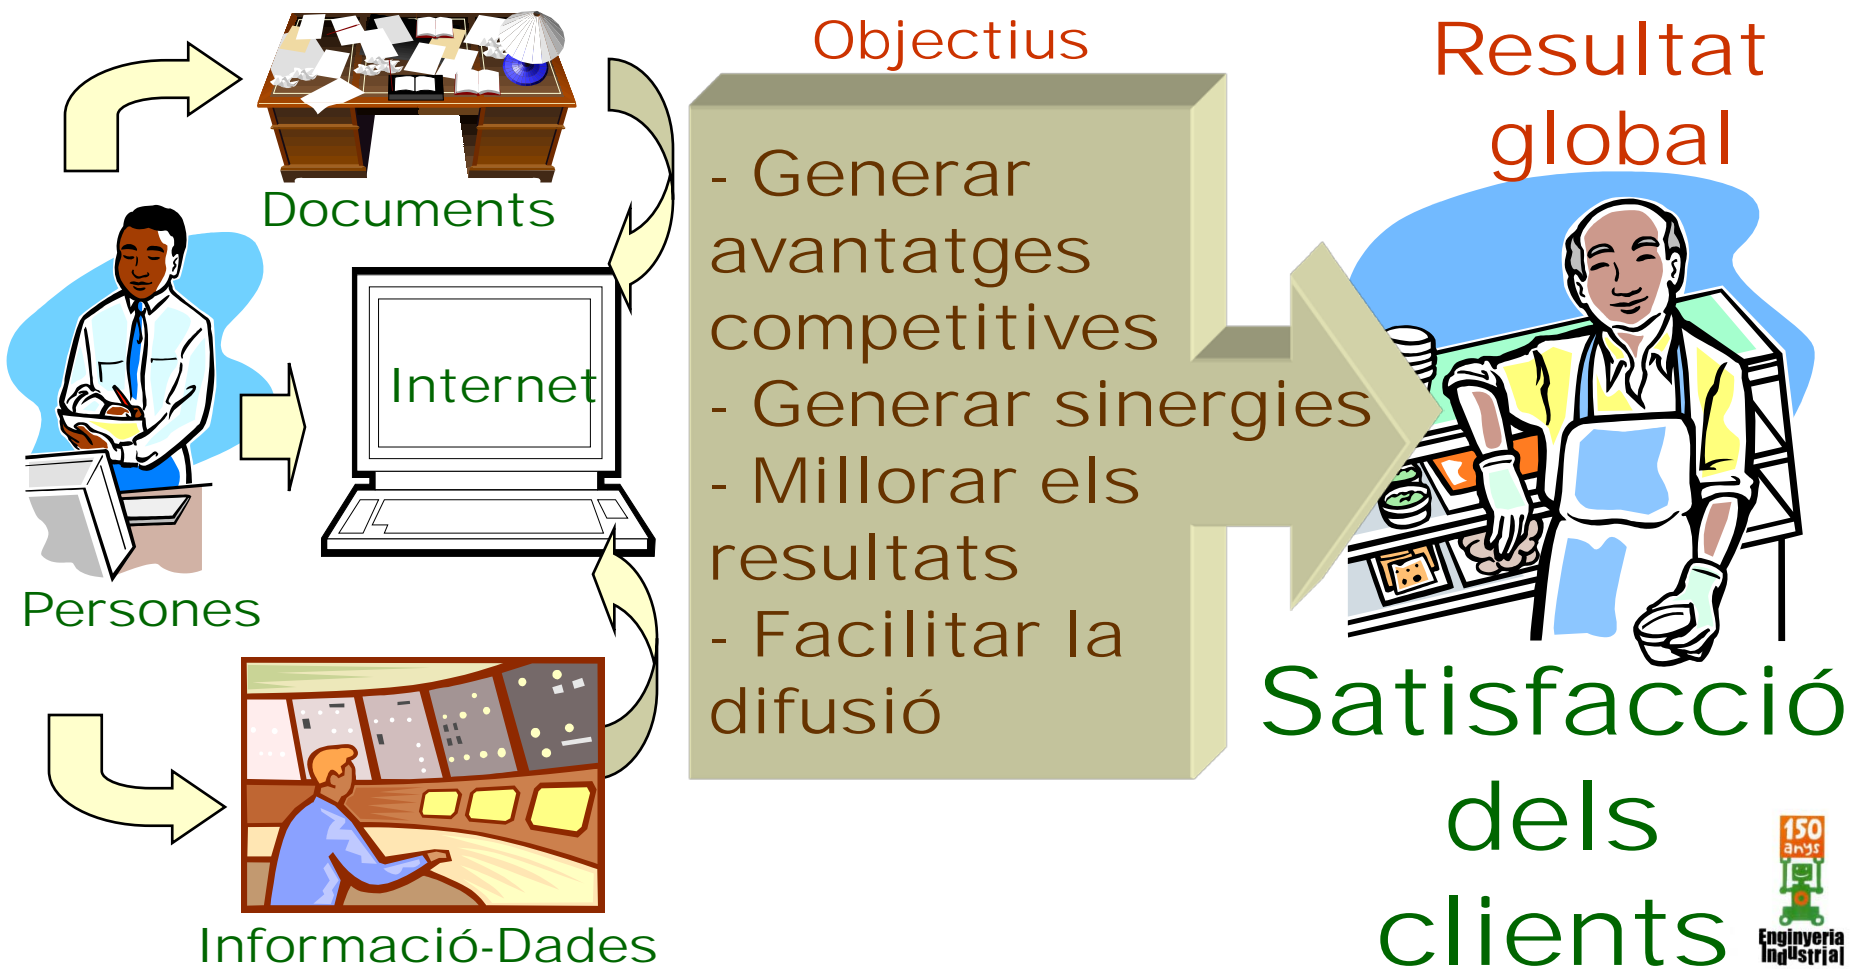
Documents

Persones

Internet

Informació-Dades

Objectius

- Generar avantatges competitives
- Generar sinergies
- Millorar els resultats
- Facilitar la difusió

Resultat global

Satisfacció dels clients

150 anys
Enginyeria Industrial